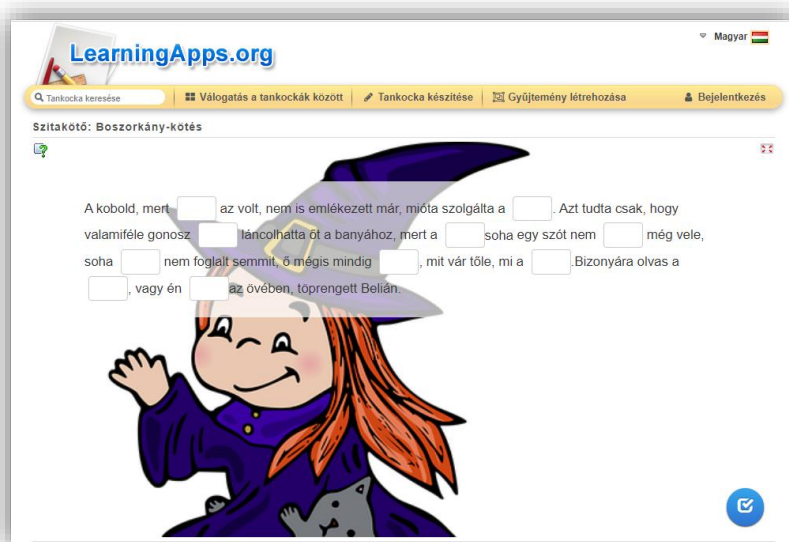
LearningApps.org

Magyar

Tankocka keresése | Válogatás a tankockák között | Tankocka készítése | Gyűjtemény létrehozása | Bejelentkezés

Szitakötő: Boszorkány-kötés

A kobold, mert [ ] az volt, nem is emlékezett már, mióta szolgálta a [ ]. Azt tudta csak, hogy valamiféle gonosz [ ] láncolhatta őt a banyához, mert a [ ] soha egy szót nem [ ] még vele, soha [ ] nem foglalt semmit, ő mégis mindig [ ], mit vár tőle, mi a [ ]. Bizonyára olvas a [ ], vagy én [ ] az övében, töprengett Belián.